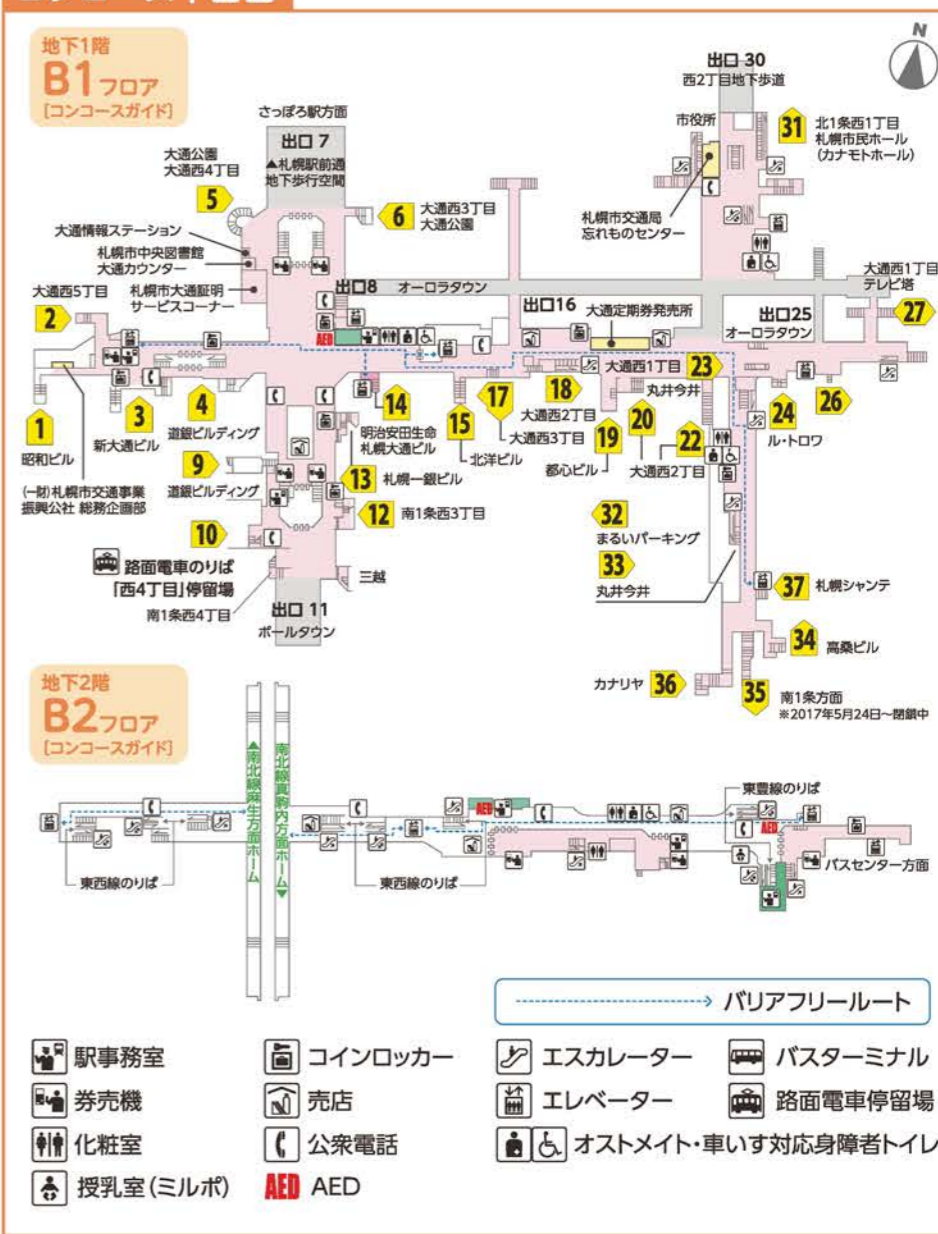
N

地下1階
B1フロア
[コンコースガイド]

出口 30
西2丁目地下歩道

市役所

31 北1条西1丁目 札幌市民ホール (カナモトホール)

さっぽろ駅方面
出口 7
▲札幌駅前通 地下歩行空間

大通公園 大通西4丁目
5

6 大通西3丁目 大通公園

札幌市交通局 忘れものセンター

大通情報ステーション
札幌市中央図書館 大通カウンター
札幌市大通証明 サービスコーナー

出口8 オーローラタウン

大通西1丁目 テレビ塔
27

大通西5丁目
2

AED

出口16
大通定期券発売所

出口25 オーロラタウン

23 大通西1丁目
丸井今井

18
大通西2丁目

14

4
3
新大通ビル

1
昭和ビル

道銀ビルディング

15
北洋ビル

17
大通西3丁目

20
19
都心ビル

22
大通西2丁目

24
ル・トロワ

26

9
道銀ビルディング

明治安田生命 札幌大通ビル

13 札幌一銀ビル

12 南1条西3丁目

(一財)札幌市交通事業振興公社 総務企画部

10

路面電車のりば
「西4丁目」停留場
南1条西4丁目

32
まるいパーキング

33
丸井今井

三越

出口 11
ポールタウン

37 札幌シャンテ

34 高桑ビル

カナリヤ 36

35 南1条方面
※2017年5月24日~閉鎖中

地下2階
B2フロア
[コンコースガイド]

▲南北線麻生方面ホーム
南北線真駒内方面ホーム▼

東西線のりば

東西線のりば

AED

東豊線のりば

AED

バスセンター方面

バリアフリールート

駅事務室
券売機
化粧室
授乳室(ミルポ)
コインロッカー
売店
公衆電話
AED AED
エスカレーター
エレベーター
オストメイト・車いす対応身障者トイレ
バスターミナル
路面電車停留場